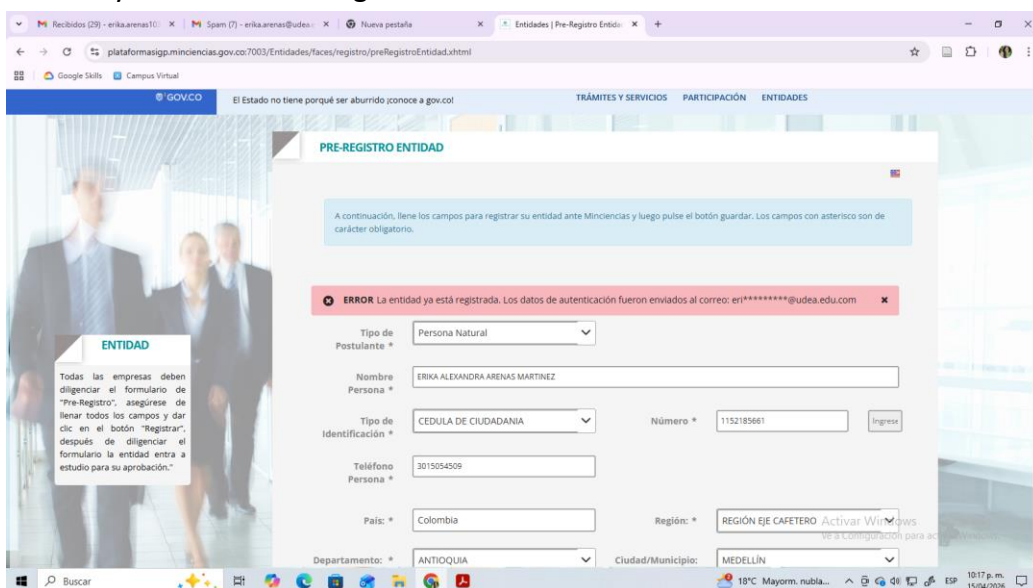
Recibidos (29) - erika.arenas10 ×
Spam (7) - erika.arenas@udea ×
Nueva pestaña ×
Entidades | Pre-Registro Entida ×
+

plataformasigp.minciencias.gov.co:7003/Entidades/faces/registro/preRegistroEntidad.xhtml

Google Skills
Campus Virtual

GOV.CO
El Estado no tiene porqué ser aburrido ¡conoce a gov.co!
TRÁMITES Y SERVICIOS PARTICIPACIÓN ENTIDADES

PRE-REGISTRO ENTIDAD

A continuación, llene los campos para registrar su entidad ante Minciencias y luego pulse el botón guardar. Los campos con asterisco son de carácter obligatorio.

ERROR La entidad ya está registrada. Los datos de autenticación fueron enviados al correo: eri*********@udea.edu.com ×

ENTIDAD

Todas las empresas deben diligenciar el formulario de "Pre-Registro", asegúrese de llenar todos los campos y dar clic en el botón "Registrar", después de diligenciar el formulario la entidad entra a estudio para su aprobación."

Tipo de Postulante * Persona Natural

Nombre Persona * ERIKA ALEXANDRA ARENAS MARTINEZ

Tipo de Identificación * CEDULA DE CIUDADANIA
Número * 1152185661 Ingrese

Teléfono Persona * 3015054509

País: * Colombia
Región: * REGIÓN EJE CAFETERO

Departamento: * ANTIOQUIA
Ciudad/Municipio: MEDELLÍN

Activar Windows
Ve a Configuración para activar Windows.

Buscar
18°C Mayorm. nubla...
ESP
10:17 p. m.
15/04/2026